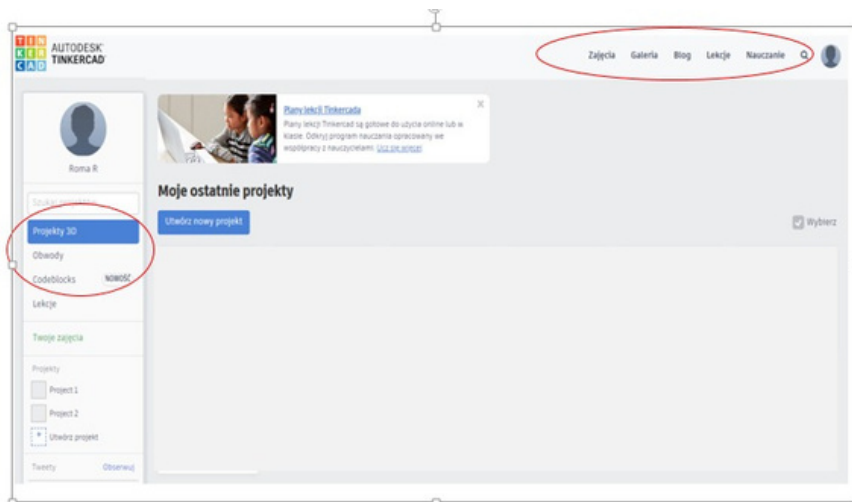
TIN KER CAD AUTODESK TINKERCAD

Zajęcia Galeria Blog Lekcje Nauczanie

Roma R

Szukaj projektów

Projekty 3D

Obwody

Codeblocks NOWOŚĆ

Lekcje

Twoje zajęcia

Projekty

Project 1

Project 2

Utwórz projekt

Tweety Obserwuj

Plany lekcji Tinkercada

Plany lekcji Tinkercad są gotowe do użycia online lub w klasie. Odkryj program nauczania opracowany we współpracy z nauczycielami. Ucz się więcej

Moje ostatnie projekty

Utwórz nowy projekt

Wybierz